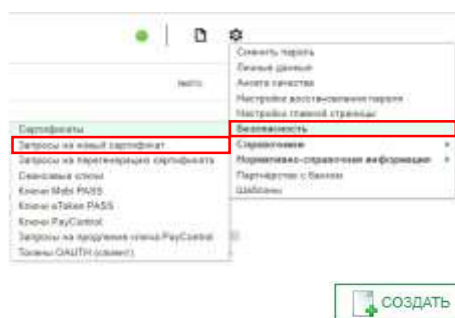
Сменить пароль
Личные данные
Анкета качества
Настройки восстановления пароля
Настройки главной страницы
Безопасность
Справочники
Нормативно-справочная информация
Партнерство с банком
Шаблоны

Сертификаты
Запросы на новый сертификат
Запросы на перегенерацию сертификата
Сеансовые ключи
Ключи Mobi PASS
Ключи eToken PASS
Ключи PayControl
Запросы на продление ключа PayControl
Токены OAUTH (клиент)

СОЗДАТЬ